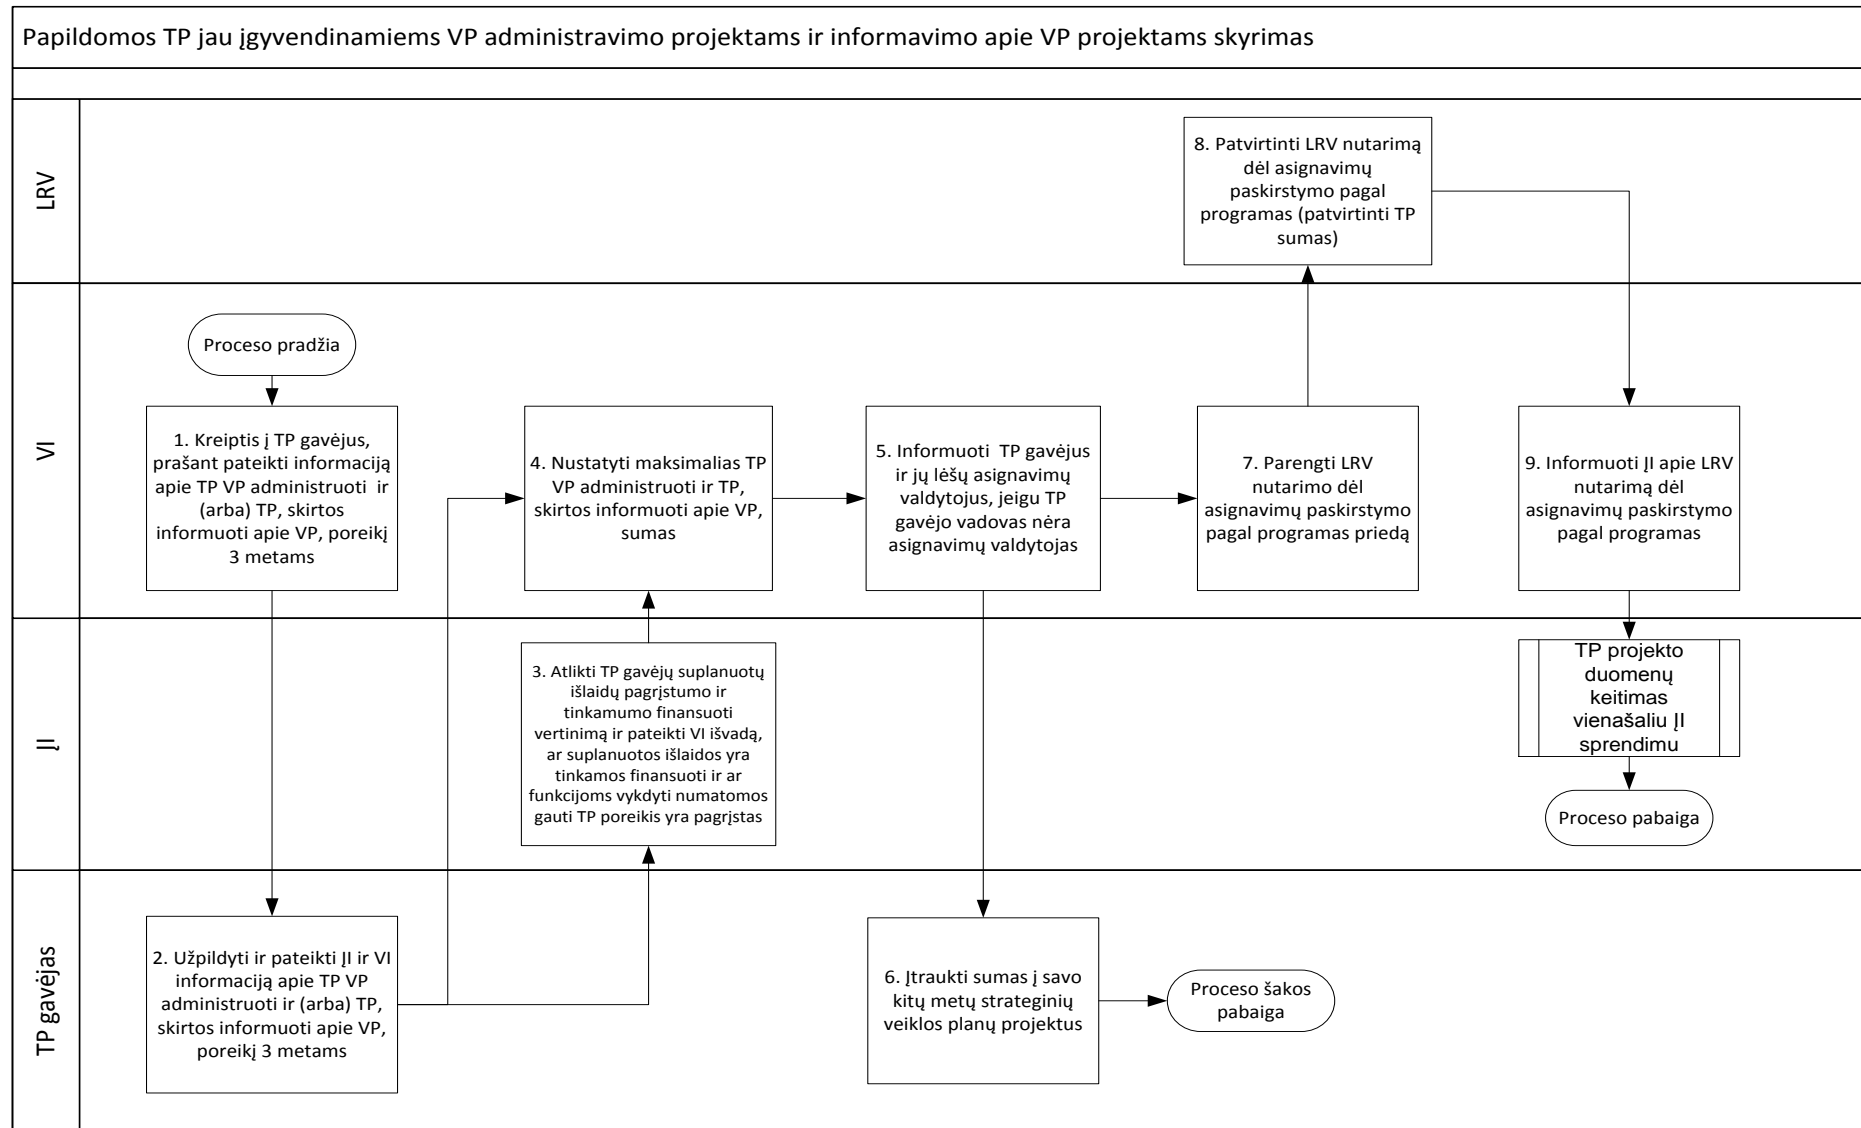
Papildomos TP jau įgyvendinamiems VP administravimo projektams ir informavimo apie VP projektams skyrimas

LRV

VI

JI

TP gavėjas

8. Patvirtinti LRV nutarimą dėl asignavimų paskirstymo pagal programas (patvirtinti TP sumas)

Proceso pradžia

1. Kreiptis į TP gavėjus, prašant pateikti informaciją apie TP VP administruoti ir (arba) TP, skirtos informuoti apie VP, poreikį 3 metams

4. Nustatyti maksimalias TP VP administruoti ir TP, skirtos informuoti apie VP, sumas

5. Informuoti TP gavėjus ir jų lėšų asignavimų valdytojus, jeigu TP gavėjo vadovas nėra asignavimų valdytojas

7. Parengti LRV nutarimo dėl asignavimų paskirstymo pagal programas priedą

9. Informuoti JI apie LRV nutarimą dėl asignavimų paskirstymo pagal programas

3. Atlikti TP gavėjų suplanuotų išlaidų pagrįstumo ir tinkamumo finansuoti vertinimą ir pateikti VI išvadą, ar suplanuotos išlaidos yra tinkamos finansuoti ir ar funkcijoms vykdyti numatomos gauti TP poreikis yra pagrįstas

TP projekto duomenų keitimas vienašaliu JI sprendimu

Proceso pabaiga

2. Užpildyti ir pateikti JI ir VI informaciją apie TP VP administruoti ir (arba) TP, skirtos informuoti apie VP, poreikį 3 metams

6. Įtraukti sumas į savo kitų metų strateginių veiklos planų projektus

Proceso šakos pabaiga